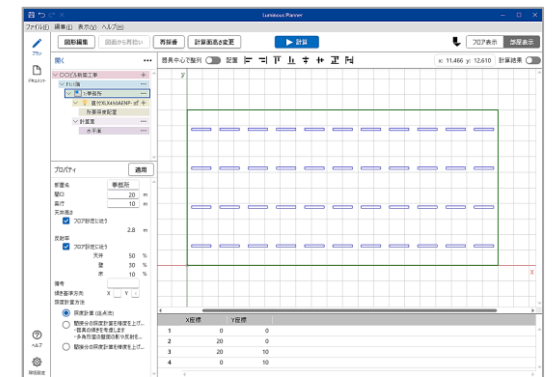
Luminous Planner

ファイル(F) 編集(E) 表示(V) ヘルプ(H)

図形編集 図面から再読込 再描画 計算面高さ変更 ▶ 計算 フロア表示 部屋表示

開く

プラン

ドキュメント

〇〇〇ビル新築工事

1階

1 事務所

器具配置

計算面

天井

プロパティ

適用

部屋名 事務所

間口 20 m

奥行 10 m

天井高さ

フロア設定に従う

2.8 m

反射率

フロア設定に従う

天井 50 %

壁 30 %

床 10 %

保守率

照明器具方向 X Y

照度計算方法

照度計算 (逐点法)

ヘルプ

環境設定

器具中心で整列 配置

x: 11.466 y: 12.610 計算結果

| | X座標 | Y座標 |
|---|---|---|
| 1 | 0 | 0 |
| 2 | 20 | 0 |
| 3 | 20 | 10 |
| 4 | 0 | 10 |